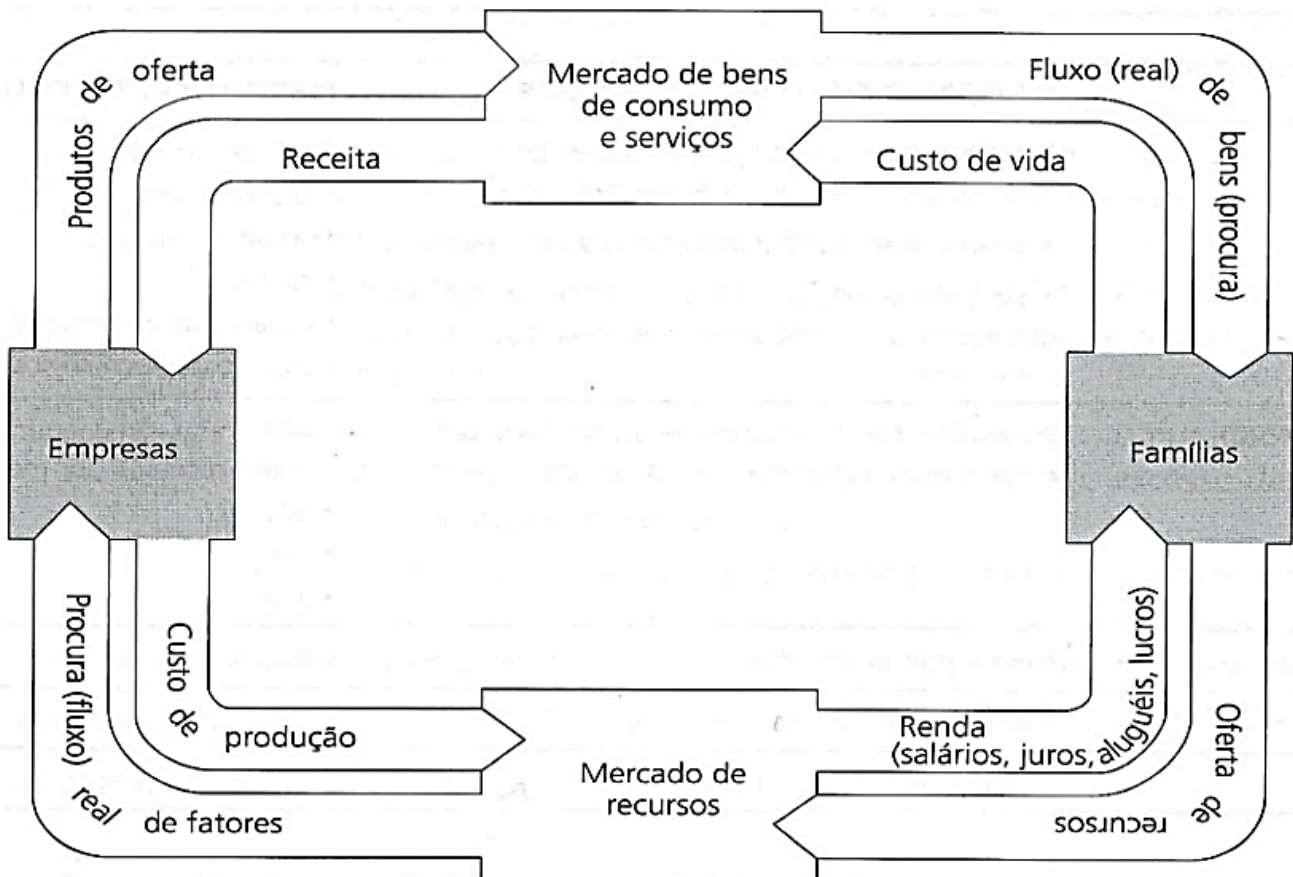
Mercado de bens de consumo e serviços

Produtos de oferta

Receita

Fluxo (real) de bens (procura)

Custo de vida

Empresas

Famílias

Procura (fluxo) real de fatores

Custo de produção

Renda (salários, juros, aluguéis, lucros)

Oferta de recursos

Mercado de recursos